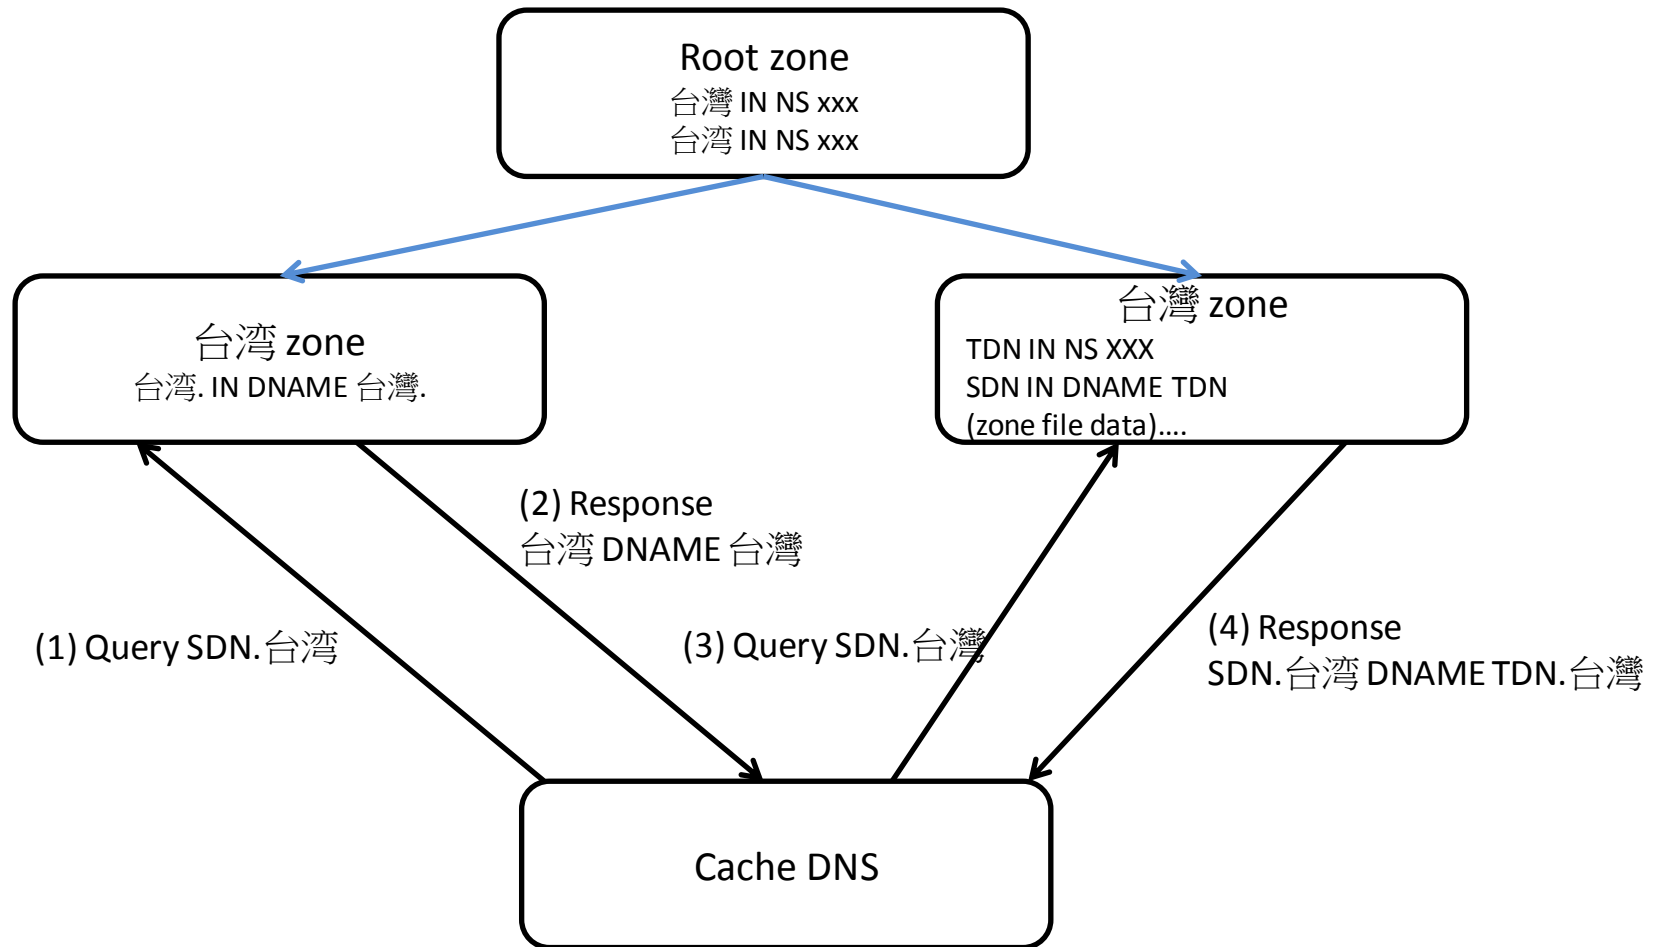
Root zone
台灣 IN NS xxx
台湾 IN NS xxx

台湾 zone
台湾. IN DNAME 台灣.

台灣 zone
TDN IN NS XXX
SDN IN DNAME TDN
(zone file data)....

(2) Response
台湾 DNAME 台灣

(1) Query SDN.台湾

(3) Query SDN.台灣

(4) Response
SDN.台湾 DNAME TDN.台灣

Cache DNS